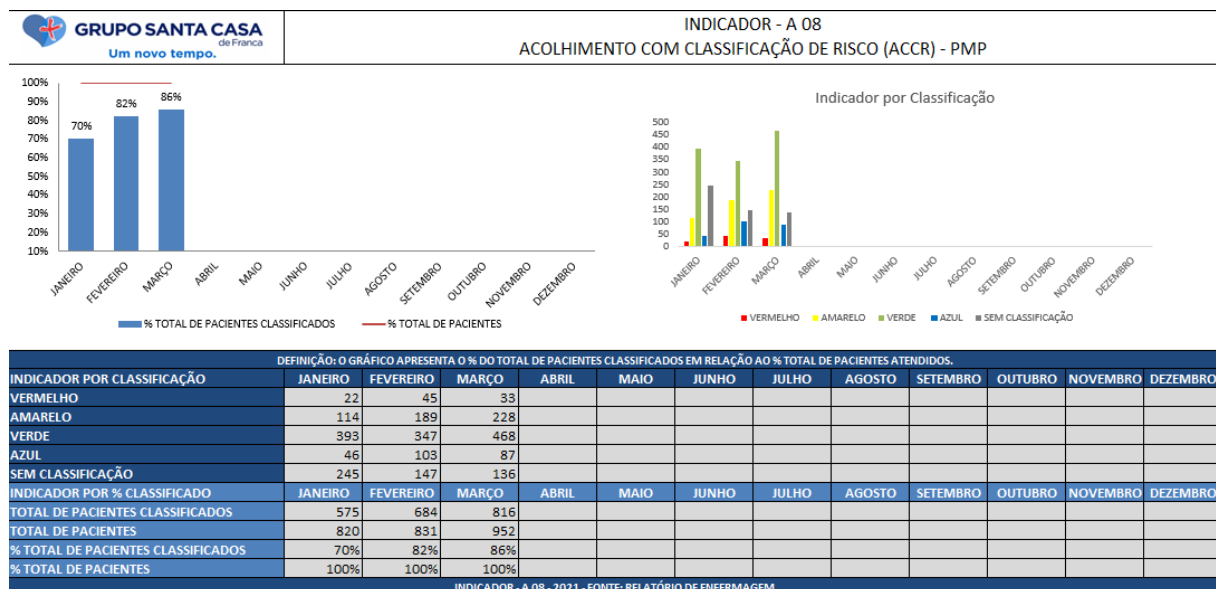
GRUPO SANTA CASA
de Franca
Um novo tempo.

INDICADOR - A 08
ACOLHIMENTO COM CLASSIFICAÇÃO DE RISCO (ACCR) - PMP

100%
90%
80%
70%
60%
50%
40%
30%
20%
10%

70%
82%
86%

JANEIRO FEVEREIRO MARÇO ABRIL MAIO JUNHO JULHO AGOSTO SETEMBRO OUTUBRO NOVEMBRO DEZEMBRO

% TOTAL DE PACIENTES CLASSIFICADOS
% TOTAL DE PACIENTES

Indicador por Classificação

500
450
400
350
300
250
200
150
100
50
0

JANEIRO FEVEREIRO MARÇO ABRIL MAIO JUNHO JULHO AGOSTO SETEMBRO OUTUBRO NOVEMBRO DEZEMBRO

VERMELHO AMARELO VERDE AZUL SEM CLASSIFICAÇÃO

DEFINIÇÃO: O GRÁFICO APRESENTA O % DO TOTAL DE PACIENTES CLASSIFICADOS EM RELAÇÃO AO % TOTAL DE PACIENTES ATENDIDOS.

| INDICADOR POR CLASSIFICAÇÃO | JANEIRO | FEVEREIRO | MARÇO | ABRIL | MAIO | JUNHO | JULHO | AGOSTO | SETEMBRO | OUTUBRO | NOVEMBRO | DEZEMBRO |
|---|---|---|---|---|---|---|---|---|---|---|---|---|
| VERMELHO | 22 | 45 | 33 | | | | | | | | | |
| AMARELO | 114 | 189 | 228 | | | | | | | | | |
| VERDE | 393 | 347 | 468 | | | | | | | | | |
| AZUL | 46 | 103 | 87 | | | | | | | | | |
| SEM CLASSIFICAÇÃO | 245 | 147 | 136 | | | | | | | | | |
| INDICADOR POR % CLASSIFICADO | JANEIRO | FEVEREIRO | MARÇO | ABRIL | MAIO | JUNHO | JULHO | AGOSTO | SETEMBRO | OUTUBRO | NOVEMBRO | DEZEMBRO |
| TOTAL DE PACIENTES CLASSIFICADOS | 575 | 684 | 816 | | | | | | | | | |
| TOTAL DE PACIENTES | 820 | 831 | 952 | | | | | | | | | |
| % TOTAL DE PACIENTES CLASSIFICADOS | 70% | 82% | 86% | | | | | | | | | |
| % TOTAL DE PACIENTES | 100% | 100% | 100% | | | | | | | | | |

INDICADOR - A 08 - 2021 - FONTE: RELATÓRIO DE ENFERMAGEM